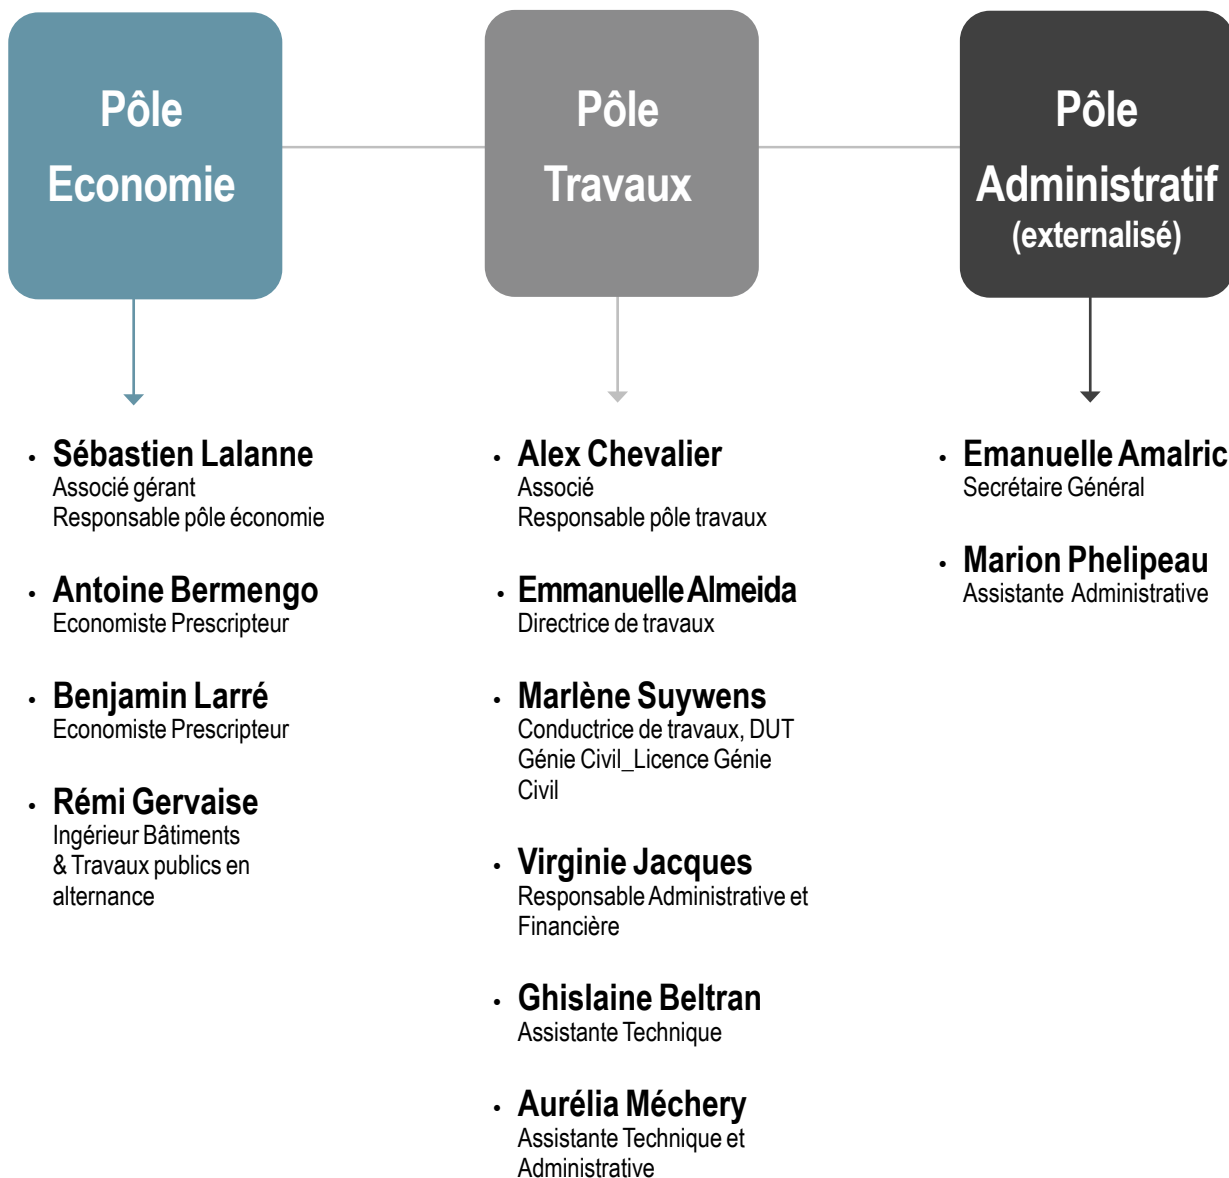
Pôle
Economie

Pôle
Travaux

Pôle
Administratif
(externalisé)

- **Sébastien Lalanne**
Associé gérant
Responsable pôle économie

- **Antoine Bermengo**
Economiste Prescripteur

- **Benjamin Larré**
Economiste Prescripteur

- **Rémi Gervaise**
Ingérieur Bâtiments & Travaux publics en alternance

- **Alex Chevalier**
Associé
Responsable pôle travaux

- **Emmanuelle Almeida**
Directrice de travaux

- **Marlène Suywens**
Conductrice de travaux, DUT Génie Civil_Licence Génie Civil

- **Virginie Jacques**
Responsable Administrative et Financière

- **Ghislaine Beltran**
Assistante Technique

- **Aurélia Méchery**
Assistante Technique et Administrative

- **Emanuelle Amalric**
Secrétaire Général

- **Marion Phelipeau**
Assistante Administrative